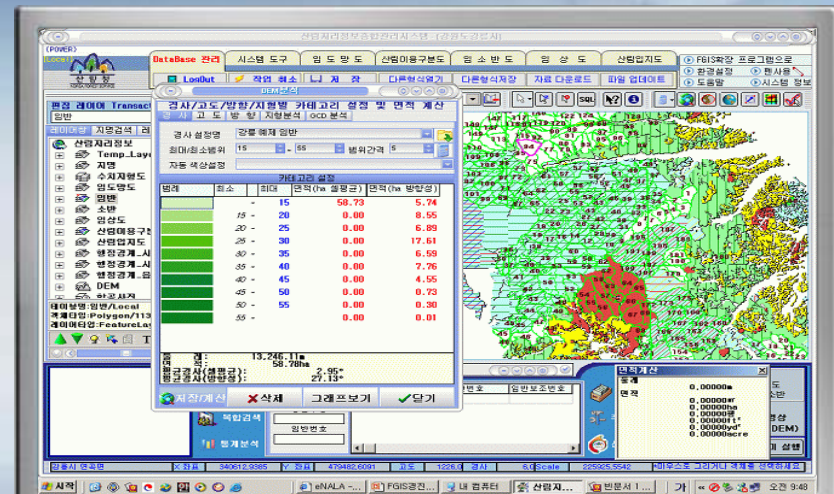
산림자원정보종합관리시스템 (강원도 강릉시)

(POWER)
Local

산림청

DataBase 관리 | 시스템 도구 | 임 도 망 도 | 산림이용구분도 | 임 소 반 도 | 임 상 도 | 산림입지도

LogOut | 작업 취소 | 저 장 | 다른형식열기 | 다른형식저장 | 자료 다운로드 | 파일 업데이트

FGIS확장 프로그램으로
환경설정 | 핸사용
도움말 | 시스템 정보

편집 레이어 Transact
임반

레이어창 | 지명검색

산림자원정보
Temp_Layer
지명
수치지형도
임도망도
임반
소반
임상도
산림이용구분
산림입지도
행정경계_시
행정경계_시
행정경계_읍
DEM
하천지역

레이어명:임반/Local
객체타입:Polygon/113
레이어타입:FeatureLay

DEM분석

경사/고도/방향/지형별 카테고리 설정 및 면적 계산

경 사 | 고 도 | 방 향 | 지형분석 | DCD 분석

경사 설정명 | 경릉제 임반
최대/최소범위 | 15 | ~ | 55 | 범위간격 | 5
자동 색상설정

카테고리 설정

| 범례 | 최소 | 최대 | 면적(ha 설정값) | 면적(ha 방향성) |
|---|---|---|---|---|
| | - | 15 | 58.73 | 5.74 |
| | 15 | 20 | 0.00 | 8.55 |
| | 20 | 25 | 0.00 | 6.89 |
| | 25 | 30 | 0.00 | 17.61 |
| | 30 | 35 | 0.00 | 6.59 |
| | 35 | 40 | 0.00 | 7.76 |
| | 40 | 45 | 0.00 | 4.55 |
| | 45 | 50 | 0.00 | 0.73 |
| | 50 | 55 | 0.00 | 0.30 |
| | 55 | - | 0.00 | 0.01 |

총 길 : 13,246.11m
면 적 : 58.78ha
평균경사(설정값): 2.95°
평균경사(방향성): 27.13°

재계산 | 삭제 | 그래프보기 | 닫기

복합검색
통계분석
임반번호
임반번호 | 임반보조번호

면적계산
둘레 0.00000m
면적 0.00000㎡
0.00000ha
0.00000평
0.000001㎢
0.00000yd²
0.00000acre

(DEM)
실행

강릉시 연곡면 | X 좌표 340612.9385 | Y 좌표 479482.6091 | 고도 1226.0 | 경사 6.0 | Scale 225925.5542 | 마우스로 그리거나 객체를 선택하세요

시작 | eNALA - | FGIS경진 | 내 컴퓨터 | 산림자 | 빈문서 1 | 오전 9:48